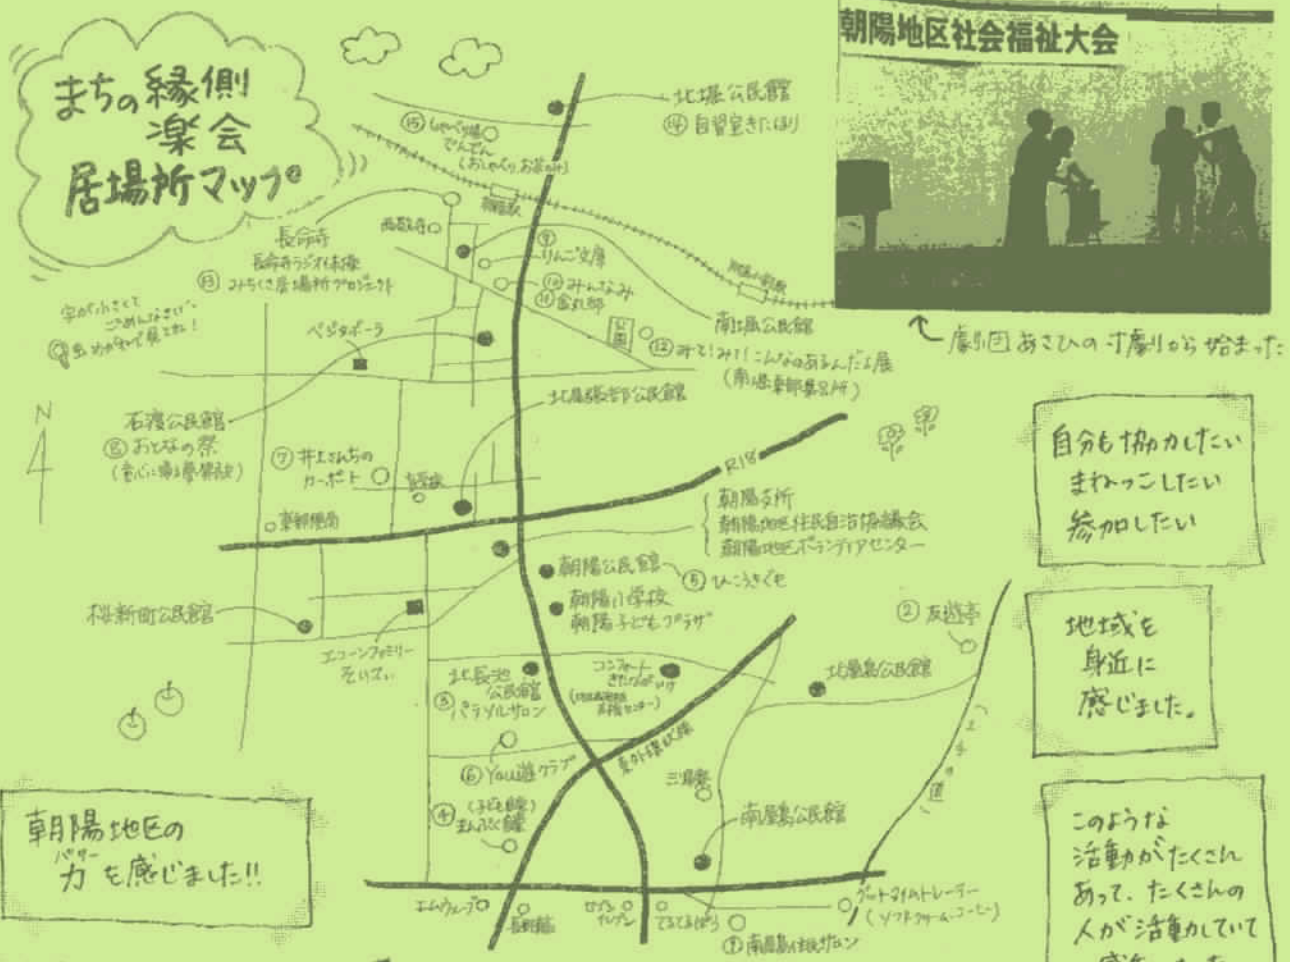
まちの縁側楽会
居場所マップ

朝陽地区社会福祉大会

劇団あさひの寸劇から始まった

北堀公民館
⑭自習室きたほり

⑮しゃべり場○でんでん（おしゃべり お茶み）

長命寺
長命寺ラジオ体操
⑬みちくさ居場所プロジェクト

字が小さくてごめんなさい　虫めがねで見てね！

⑨りんご文庫
⑩みんなみ倉札部

南堀公民館

⑫みて！みて！こんなのあるんだよ展（南堀郵便局）

ベジタボーラ

北尾張部公民館

石渡公民館
⑧おとなの祭（食ぶ場学校）

⑦井上さんちのカーポート

R18

朝陽支所
朝陽地区住民自治協議会
朝陽地区ボランティアセンター

朝陽公民館
⑤ひこうきぐも

朝陽小学校
朝陽子どもプラザ

桜新町公民館

エコーンファミリー

北長池公民館
③パラソルサロン

コンフォートきたながいけ

北屋島公民館

②友遊亭

⑥You遊クラブ

④（子ども食堂）まんぷく食堂

南屋島公民館

①南屋島サロン

N

自分も協力したい
まねっこしたい
参加したい

地域を身近に感じました。

朝陽地区の力（パワー）を感じました!!

このような活動がたくさんあって、たくさんの人が活動していて